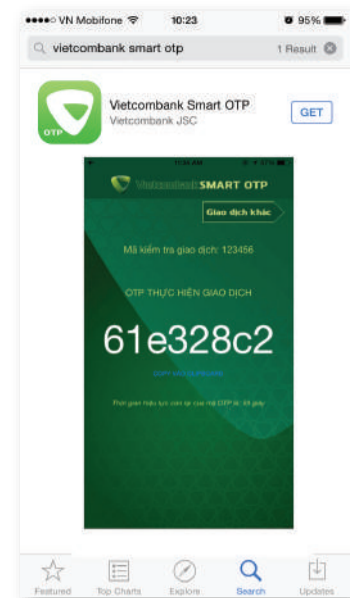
●●●●○ VN Mobifone 10:23 95%

vietcombank smart otp 1 Result

OTP

Vietcombank Smart OTP
Vietcombank JSC

GET

Vietcombank SMART OTP

Giao dịch khác

Mã kiểm tra giao dịch: 123456

OTP THỰC HIỆN GIAO DỊCH

61e328c2

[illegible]

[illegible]

Featured Top Charts Explore Search Updates